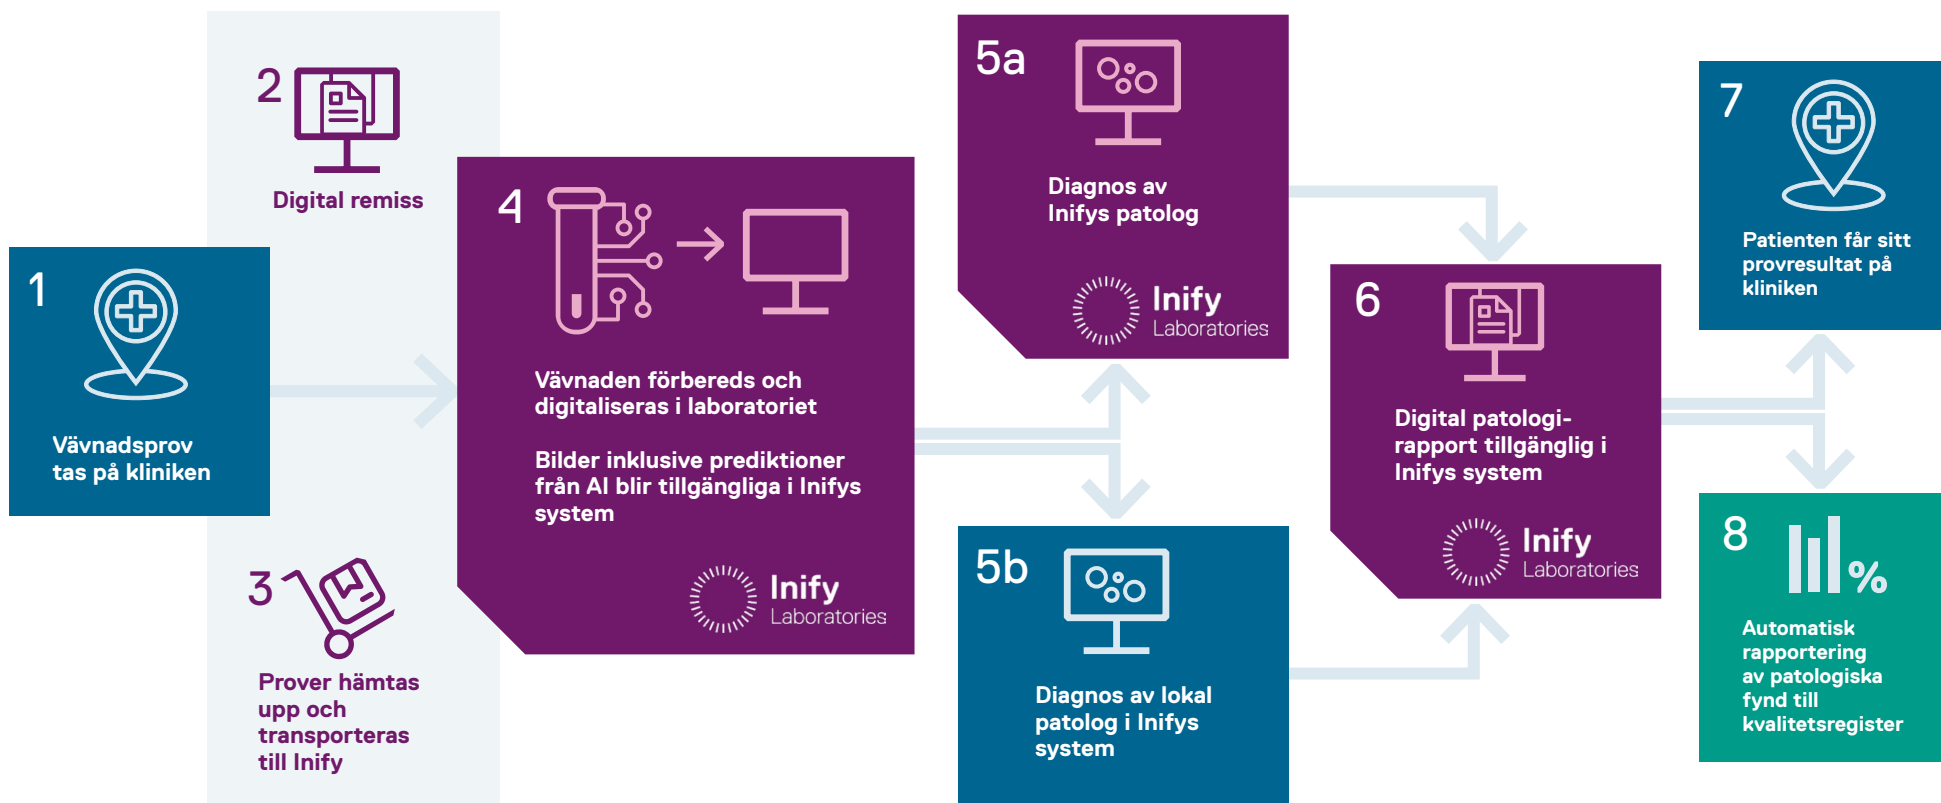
1

Vävnadsprov tas på kliniken

2

Digital remiss

3

Prover hämtas upp och transporteras till Inify

4

Vävnaden förbereds och digitaliseras i laboratoriet

Bilder inklusive prediktioner från AI blir tillgängliga i Inifys system

Inify Laboratories

5a

Diagnos av Inifys patolog

Inify Laboratories

5b

Diagnos av lokal patolog i Inifys system

6

Digital patologirapport tillgänglig i Inifys system

Inify Laboratories

7

Patienten får sitt provresultat på kliniken

8

%

Automatisk rapportering av patologiska fynd till kvalitetsregister